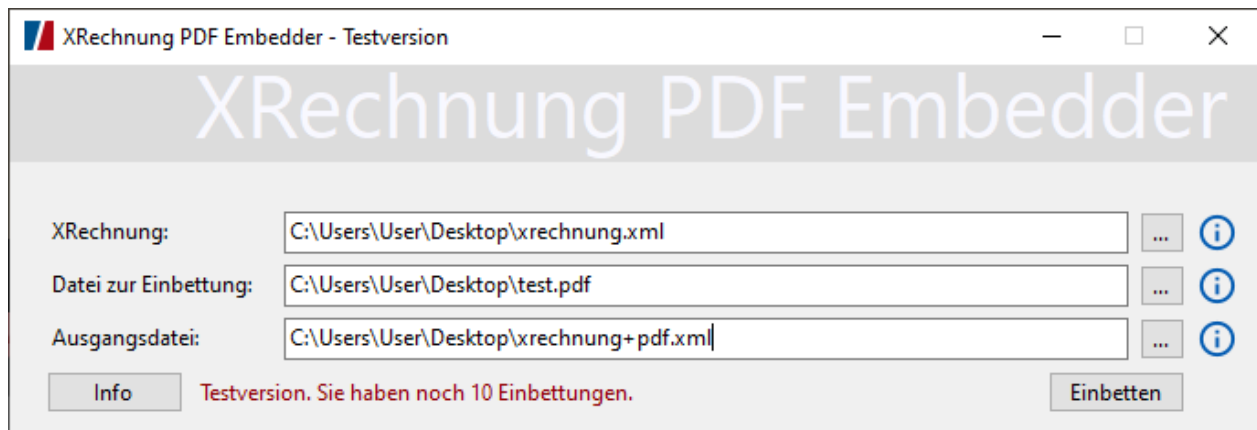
XRechnung PDF Embedder - Testversion

XRechnung PDF Embedder

XRechnung: C:\Users\User\Desktop\xrechnung.xml ...

Datei zur Einbettung: C:\Users\User\Desktop\test.pdf ...

Ausgangsdatei: C:\Users\User\Desktop\xrechnung+pdf.xml ...

Info Testversion. Sie haben noch 10 Einbettungen. Einbetten